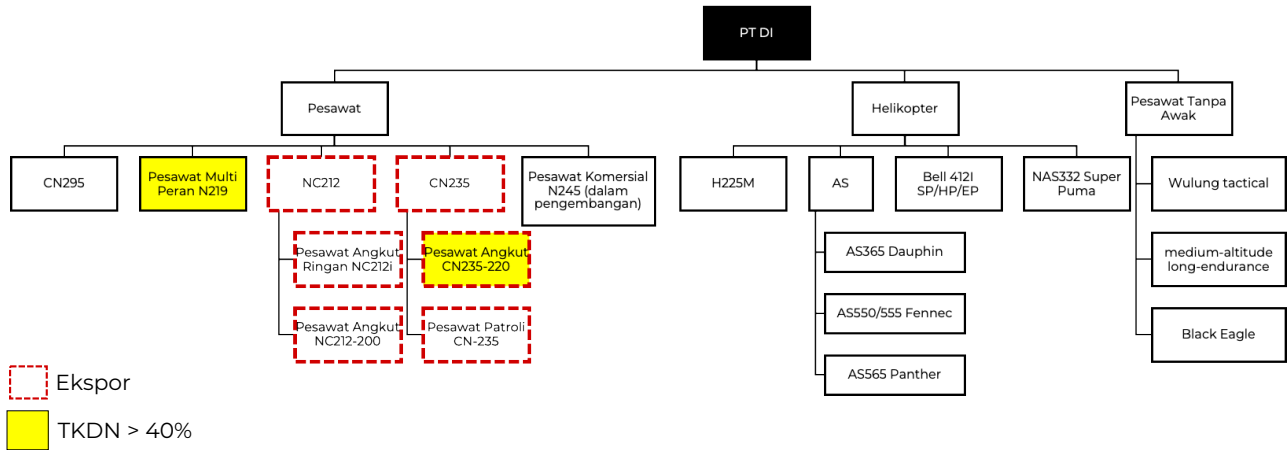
PT DI

Pesawat

Helikopter

Pesawat Tanpa Awak

CN295

Pesawat Multi Peran N219

NC212

CN235

Pesawat Komersial N245 (dalam pengembangan)

H225M

AS

Bell 412I SP/HP/EP

NAS332 Super Puma

Wulung tactical

Pesawat Angkut Ringan NC212i

Pesawat Angkut CN235-220

AS365 Dauphin

medium-altitude long-endurance

AS550/555 Fennec

Pesawat Angkut NC212-200

Pesawat Patroli CN-235

Black Eagle

AS565 Panther

Ekspor

TKDN > 40%